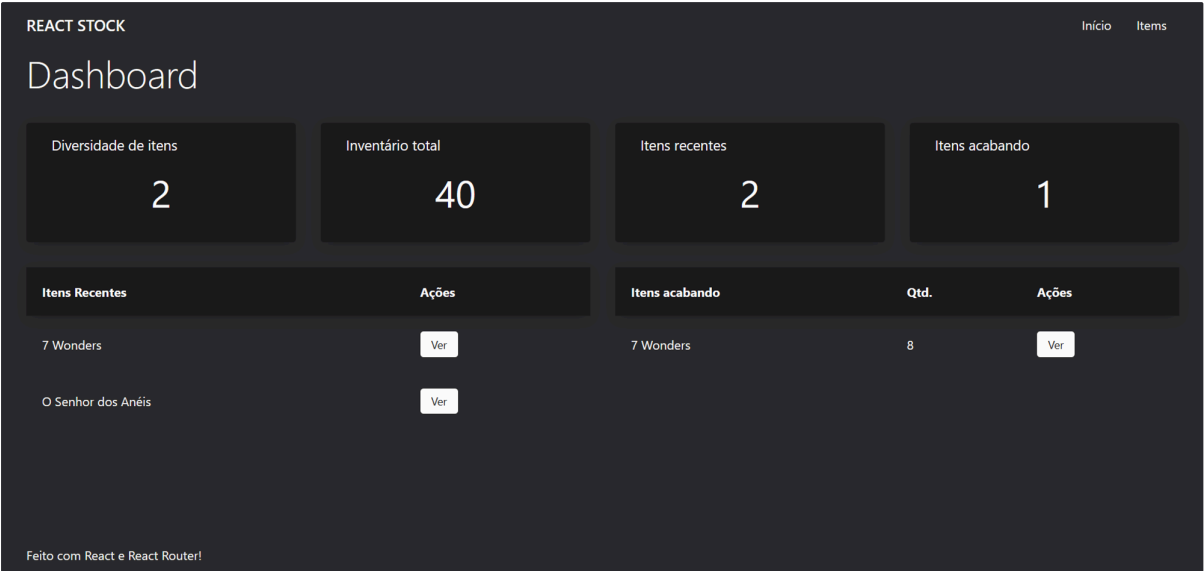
REACT STOCK

Início Items

Dashboard

Diversidade de itens
2

Inventário total
40

Itens recentes
2

Itens acabando
1

| Itens Recentes | Ações |
|---|---|
| 7 Wonders | Ver |
| O Senhor dos Anéis | Ver |

| Itens acabando | Qtd. | Ações |
|---|---|---|
| 7 Wonders | 8 | Ver |

Feito com React e React Router!